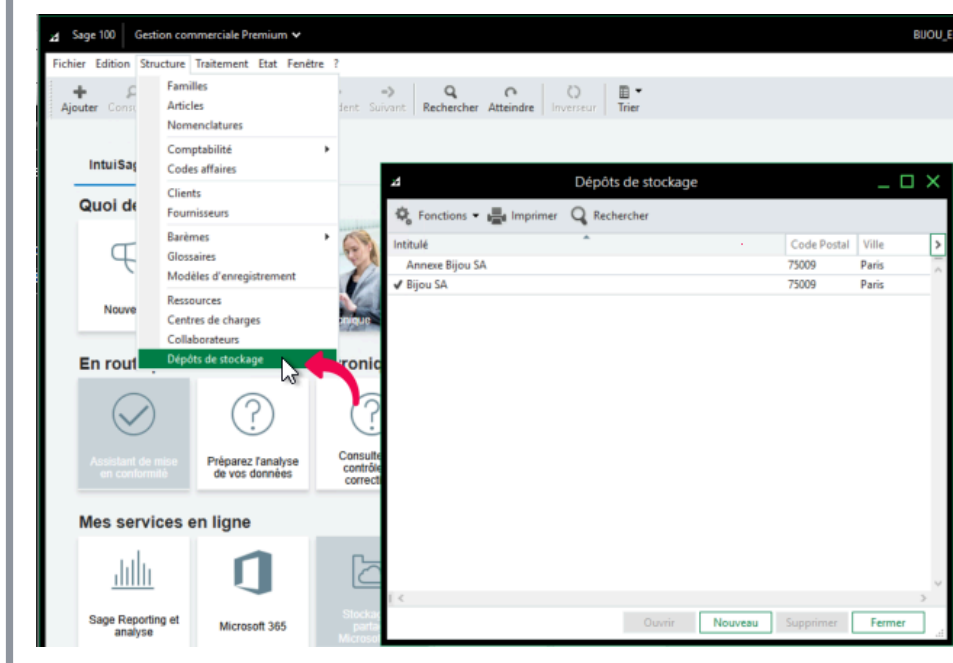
Sage 100 Gestion commerciale Premium BIJOU_E

Fichier Edition Structure Traitement Etat Fenêtre ?

Ajouter Cons dent Suivant Rechercher Atteindre Inverseur Trier

Familles
Articles
Nomenclatures
Comptabilité
Codes affaires
Clients
Fournisseurs
Barèmes
Glossaires
Modèles d'enregistrement
Ressources
Centres de charges
Collaborateurs
Dépôts de stockage

IntuiSag

Quoi de

Nouve

En rout

ronic

Assistant de mise en conformité

Préparez l'analyse de vos données

Consulte contrôle correct

Mes services en ligne

Sage Reporting et analyse

Microsoft 365

Stocka parta Microso

Dépôts de stockage

Fonctions Imprimer Rechercher

| Intitulé | Code Postal | Ville |
|---|---|---|
| Annexe Bijou SA | 75009 | Paris |
| ✔ Bijou SA | 75009 | Paris |

Ouvrir Nouveau Supprimer Fermer